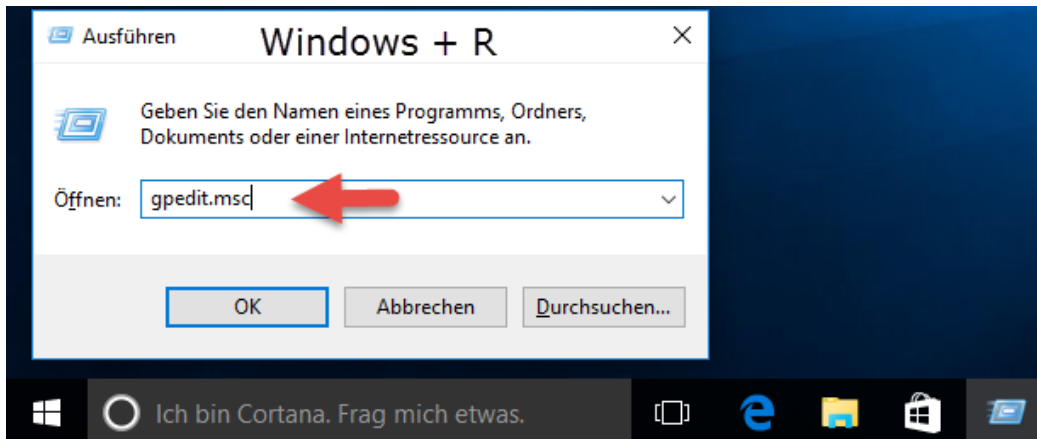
Ausführen

Windows + R

×

Geben Sie den Namen eines Programms, Ordners, Dokuments oder einer Internetressource an.

Öffnen: gpedit.msc

OK

Abbrechen

Durchsuchen...

Ich bin Cortana. Frag mich etwas.